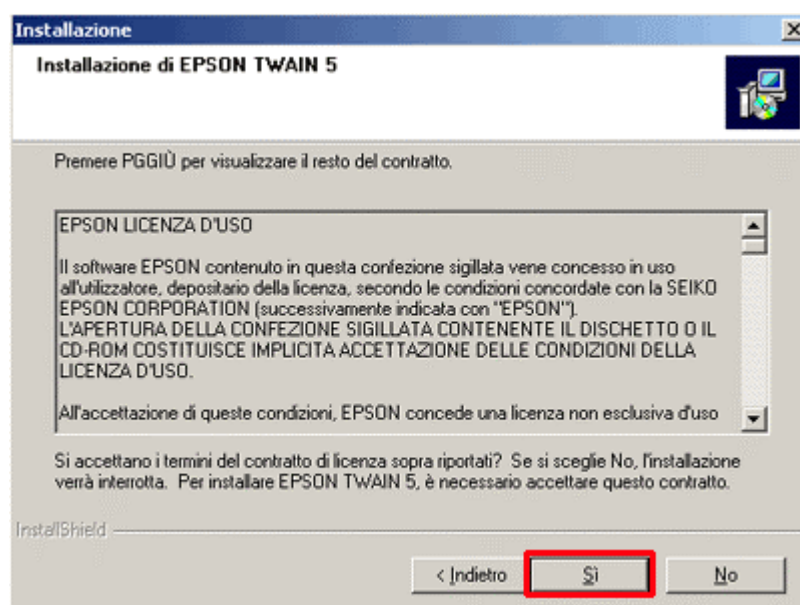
Installazione

Installazione di EPSON TWAIN 5

Premere PGGIÙ per visualizzare il resto del contratto.

EPSON LICENZA D'USO

Il software EPSON contenuto in questa confezione sigillata vene concesso in uso all'utilizzatore, depositario della licenza, secondo le condizioni concordate con la SEIKO EPSON CORPORATION (successivamente indicata con "EPSON").
L'APERTURA DELLA CONFEZIONE SIGILLATA CONTENENTE IL DISCHETTO O IL CD-ROM COSTITUISCE IMPLICITA ACCETTAZIONE DELLE CONDIZIONI DELLA LICENZA D'USO.

All'accettazione di queste condizioni, EPSON concede una licenza non esclusiva d'uso

Si accettano i termini del contratto di licenza sopra riportati? Se si sceglie No, l'installazione verrà interrotta. Per installare EPSON TWAIN 5, è necessario accettare questo contratto.

InstallShield

< Indietro

Sì

No